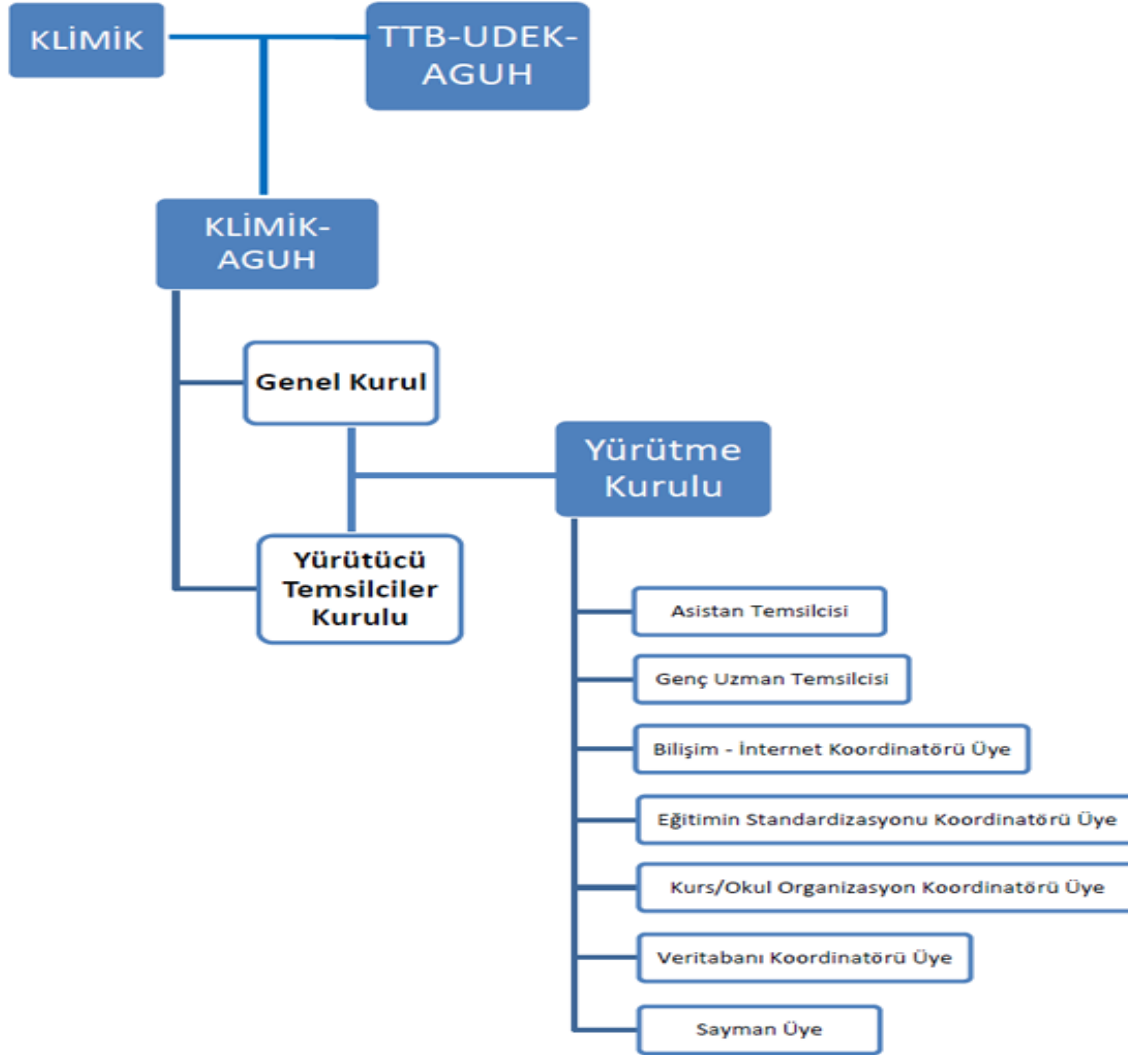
KLİMİK

TTB-UDEK-AGUH

KLİMİK-AGUH

Genel Kurul

Yürütücü Temsilciler Kurulu

Yürütme Kurulu

Asistan Temsilcisi

Genç Uzman Temsilcisi

Bilişim - İnternet Koordinatörü Üye

Eğitimin Standardizasyonu Koordinatörü Üye

Kurs/Okul Organizasyon Koordinatörü Üye

Veritabanı Koordinatörü Üye

Sayman Üye